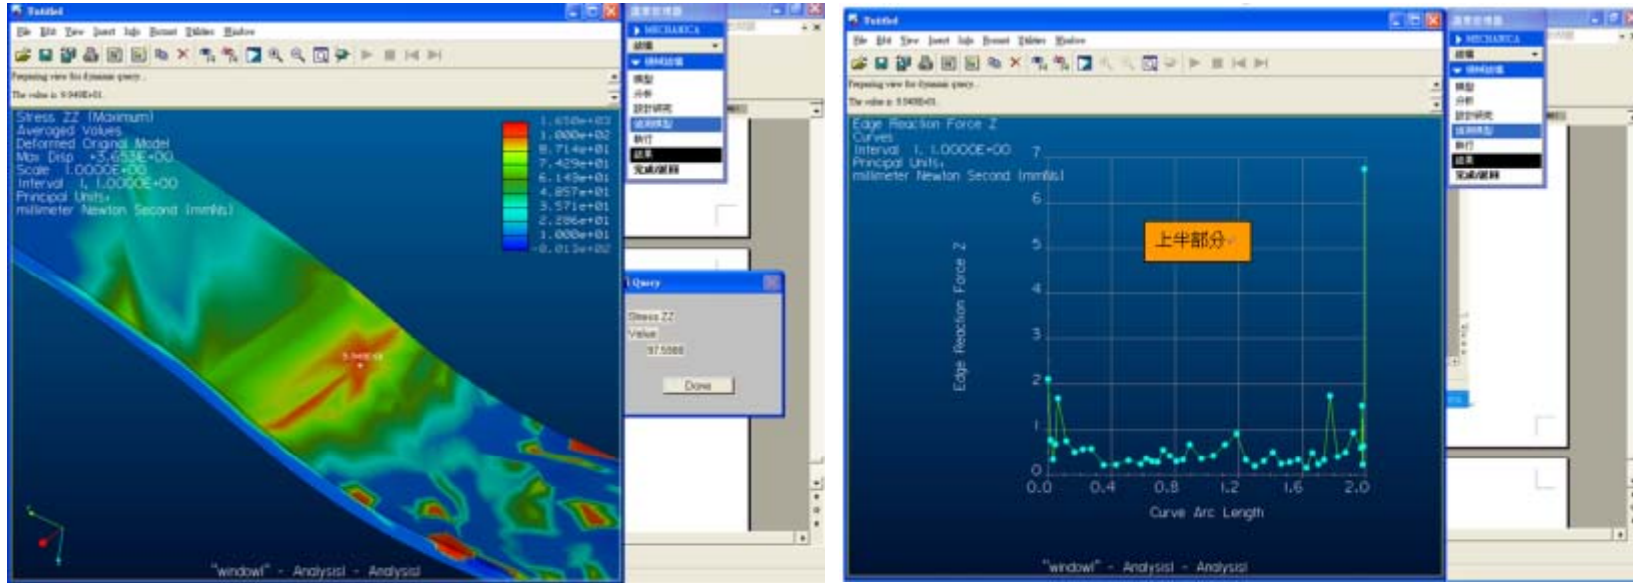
Untitled
File Edit View Insert Info Format Utilities Window
Preparing view for dynamic query...
The value is: 9.0408E+01

Stress ZZ (Maximum)
Averaged Values
Deformed Original Model
Max Disp +3.653E+00
Scale 1.0000E+00
Interval 1, 1.0000E+00
Principal Units:
millimeter Newton Second (mmNs)

1.650e+03
1.000e+02
8.714e+01
7.429e+01
6.143e+01
4.857e+01
3.571e+01
2.286e+01
1.000e+01
-8.013e+02

9.040E+01

"window1" - Analysis1 - Analysis1

MECHANICA
結構
模型
分析
設計研究
結果
執行
完成/離開

Query
Stress ZZ
Value
97.5588
Done

Untitled
File Edit View Insert Info Format Utilities Window
Preparing view for dynamic query...
The value is: 9.0408E+01

Edge Reaction Force Z
Curves
Interval 1, 1.0000E+00
Principal Units:
millimeter Newton Second (mmNs)

上半部分

Edge Reaction Force Z
7
6
5
4
3
2
1
0
0.0 0.4 0.8 1.2 1.6 2.0
Curve Arc Length

"window1" - Analysis1 - Analysis1

MECHANICA
結構
模型
分析
設計研究
結果
執行
完成/離開